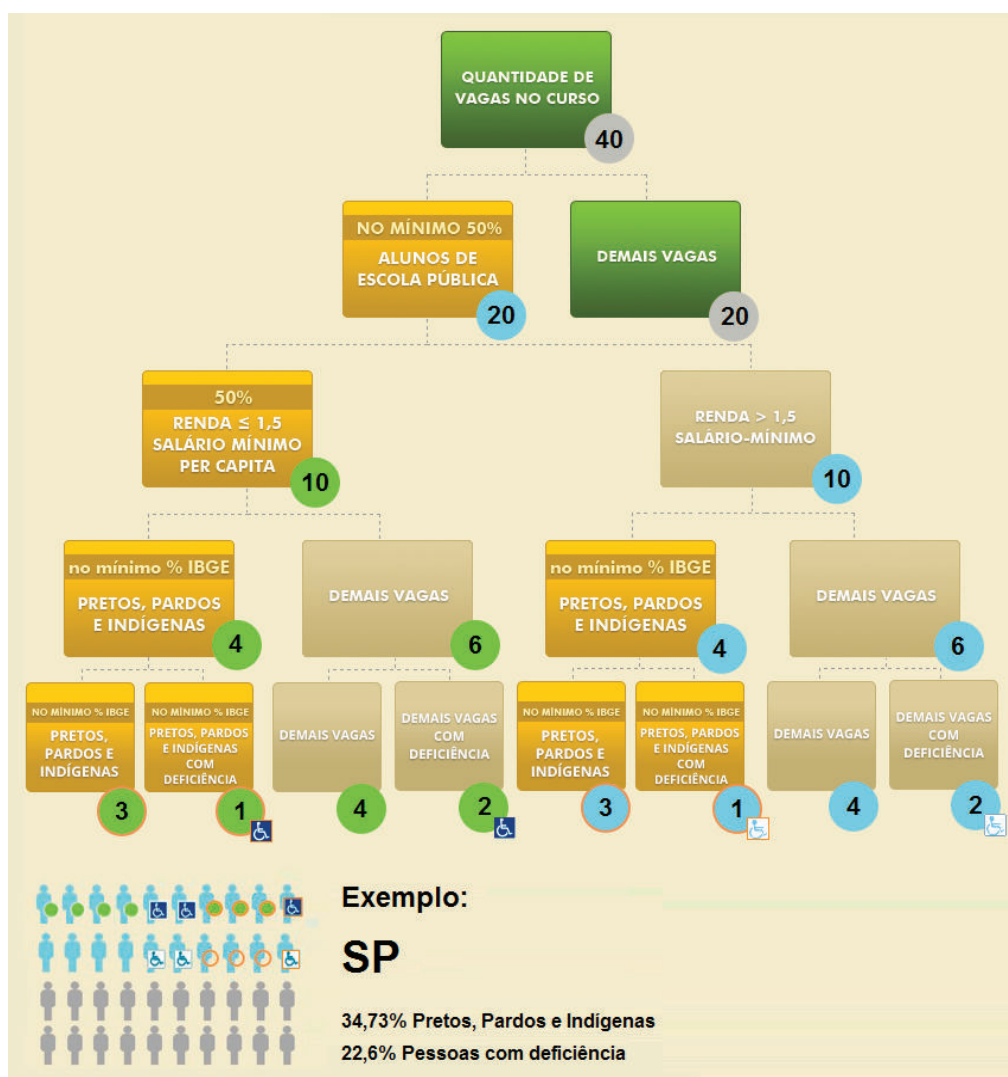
QUANTIDADE DE VAGAS NO CURSO
40

NO MÍNIMO 50%
ALUNOS DE ESCOLA PÚBLICA
20

DEMAIS VAGAS
20

50%
RENDA ≤ 1,5 SALÁRIO MÍNIMO PER CAPITA
10

RENDA > 1,5 SALÁRIO-MÍNIMO
10

no mínimo % IBGE
PRETOS, PARDOS E INDÍGENAS
4

DEMAIS VAGAS
6

no mínimo % IBGE
PRETOS, PARDOS E INDÍGENAS
4

DEMAIS VAGAS
6

NO MÍNIMO % IBGE
PRETOS, PARDOS E INDÍGENAS
3

NO MÍNIMO % IBGE
PRETOS, PARDOS E INDÍGENAS COM DEFICIÊNCIA
1

DEMAIS VAGAS
4

DEMAIS VAGAS COM DEFICIÊNCIA
2

NO MÍNIMO % IBGE
PRETOS, PARDOS E INDÍGENAS
3

NO MÍNIMO % IBGE
PRETOS, PARDOS E INDÍGENAS COM DEFICIÊNCIA
1

DEMAIS VAGAS
4

DEMAIS VAGAS COM DEFICIÊNCIA
2

Exemplo:
SP
34,73% Pretos, Pardos e Indígenas
22,6% Pessoas com deficiência